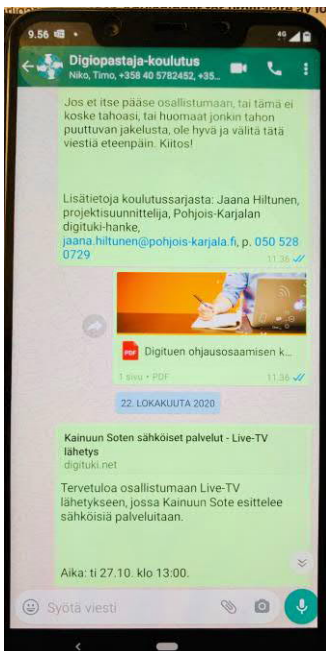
9.56
Digiopastaja-koulutus
Niko, Timo, +358 40 5782452, +35...

Jos et itse pääse osallistumaan, tai tämä ei koske tahoasi, tai huomaat jonkin tahon puuttuvan jakelusta, ole hyvä ja välitä tätä viestiä eteenpäin. Kiitos!

Lisätietoja koulutussarjasta: Jaana Hiltunen, projektisuunnittelija, Pohjois-Karjalan digituki-hanke, jaana.hiltunen@pohjois-karjala.fi, p. 050 528 0729
11.36

Digituen ohjausosaamisen k...
1 sivu • PDF
11.36

22. LOKAKUUTA 2020

Kainuun Soten sähköiset palvelut - Live-TV lähetys
digituki.net

Tervetuloa osallistumaan Live-TV lähetykseen, jossa Kainuun Sote esittelee sähköisiä palveluitaan.

Aika: ti 27.10. klo 13:00.

Syötä viesti